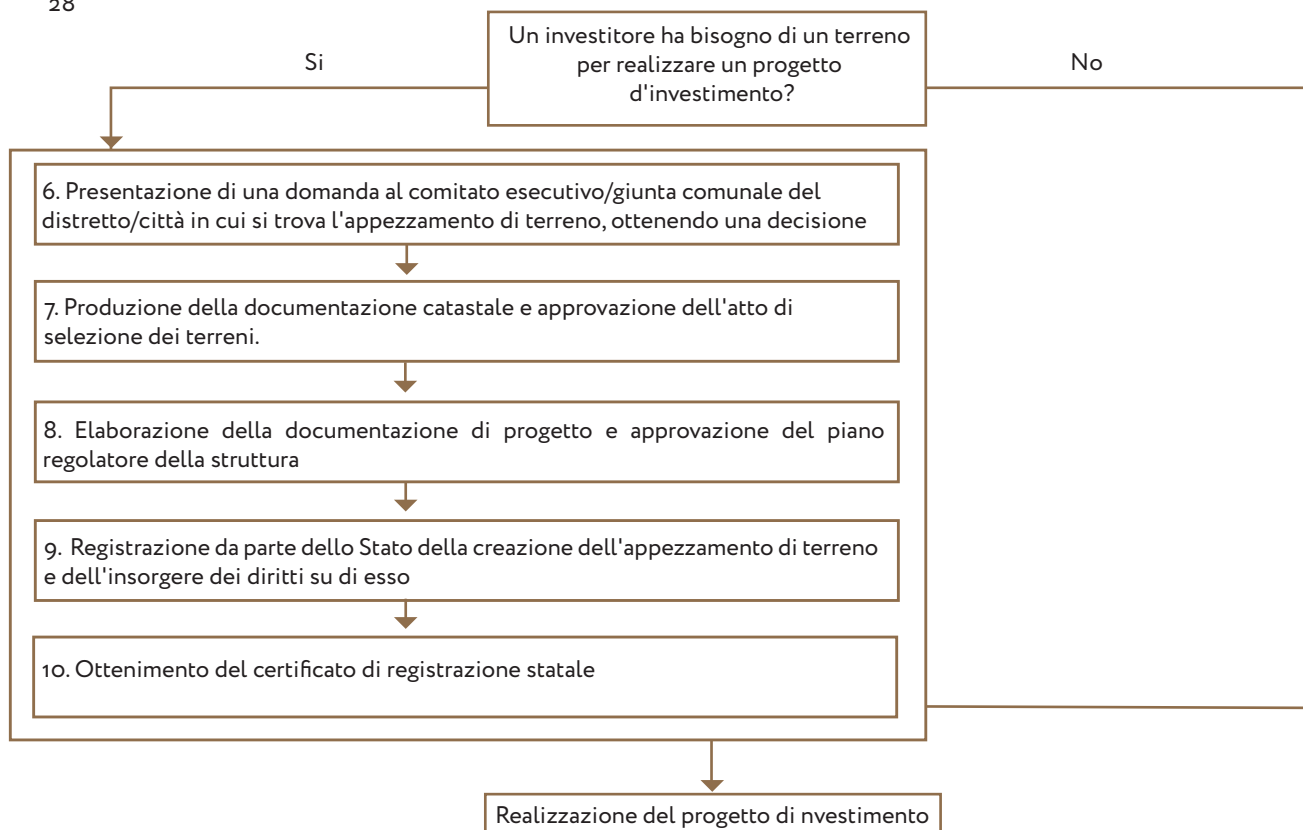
28

Un investitore ha bisogno di un terreno per realizzare un progetto d'investimento?

Si

No

6. Presentazione di una domanda al comitato esecutivo/giunta comunale del distretto/città in cui si trova l'appezzamento di terreno, ottenendo una decisione

7. Produzione della documentazione catastale e approvazione dell'atto di selezione dei terreni.

8. Elaborazione della documentazione di progetto e approvazione del piano regolatore della struttura

9. Registrazione da parte dello Stato della creazione dell'appezzamento di terreno e dell'insorgere dei diritti su di esso

10. Ottenimento del certificato di registrazione statale

Realizzazione del progetto di nvestimento